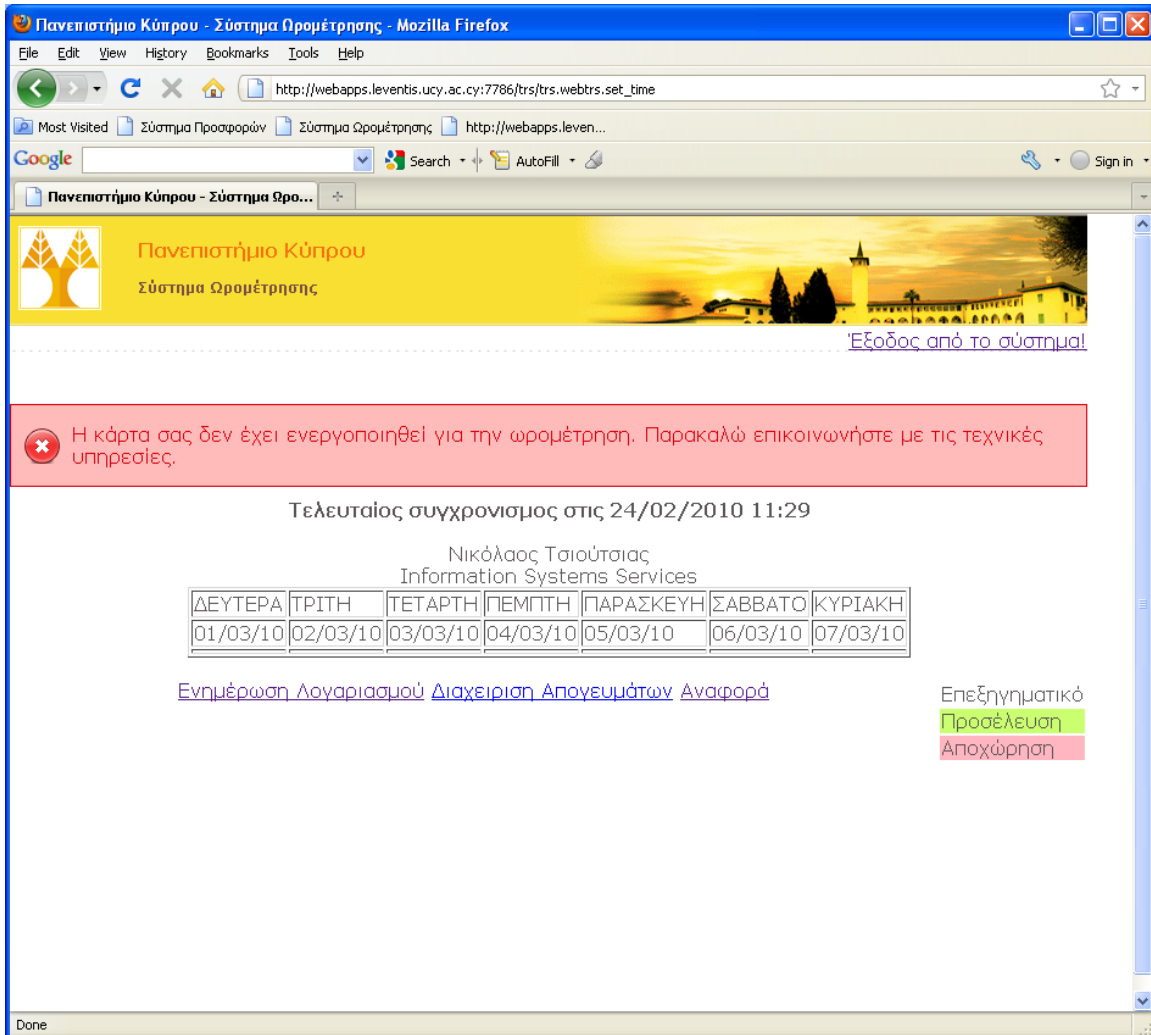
Πανεπιστήμιο Κύπρου - Σύστημα Ωρομέτρησης - Mozilla Firefox

File Edit View History Bookmarks Tools Help

http://webapps.leventis.ucy.ac.cy:7786/trs/trs.webtrs.set_time

Most Visited Σύστημα Προσφορών Σύστημα Ωρομέτρησης http://webapps.leven...

Google Search AutoFill Sign in

Πανεπιστήμιο Κύπρου - Σύστημα Ωρο...

Πανεπιστήμιο Κύπρου
Σύστημα Ωρομέτρησης

Έξοδος από το σύστημα!

Η κάρτα σας δεν έχει ενεργοποιηθεί για την ωρομέτρηση. Παρακαλώ επικοινωνήστε με τις τεχνικές υπηρεσίες.

Τελευταίος συγχρονισμος στις 24/02/2010 11:29

Νικόλαος Τσιούτσιας
Information Systems Services

| ΔΕΥΤΕΡΑ | ΤΡΙΤΗ | ΤΕΤΑΡΤΗ | ΠΕΜΠΤΗ | ΠΑΡΑΣΚΕΥΗ | ΣΑΒΒΑΤΟ | ΚΥΡΙΑΚΗ |
|---|---|---|---|---|---|---|
| 01/03/10 | 02/03/10 | 03/03/10 | 04/03/10 | 05/03/10 | 06/03/10 | 07/03/10 |

Ενημέρωση Λογαριασμού Διαχειριση Απογευμάτων Αναφορά

Επεξηγηματικό
Προσέλευση
Αποχώρηση

Done